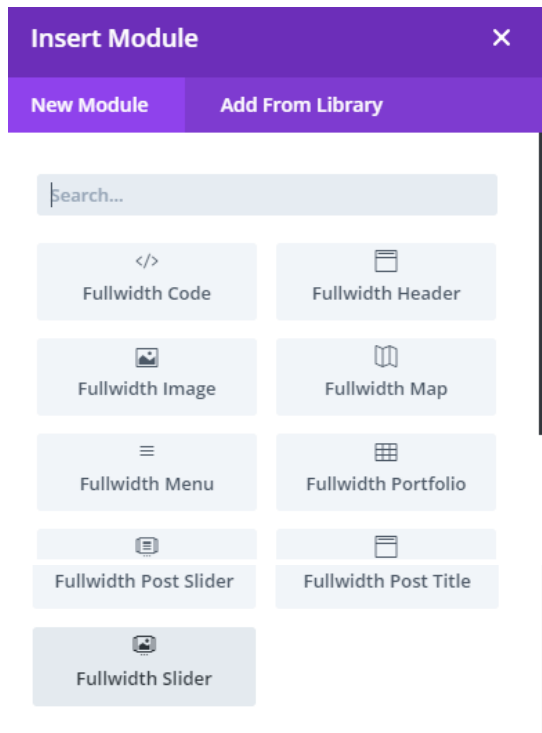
Insert Module
×

New Module
Add From Library

Search...

</>
Fullwidth Code

Fullwidth Header

Fullwidth Image

Fullwidth Map

Fullwidth Menu

Fullwidth Portfolio

Fullwidth Post Slider

Fullwidth Post Title

Fullwidth Slider